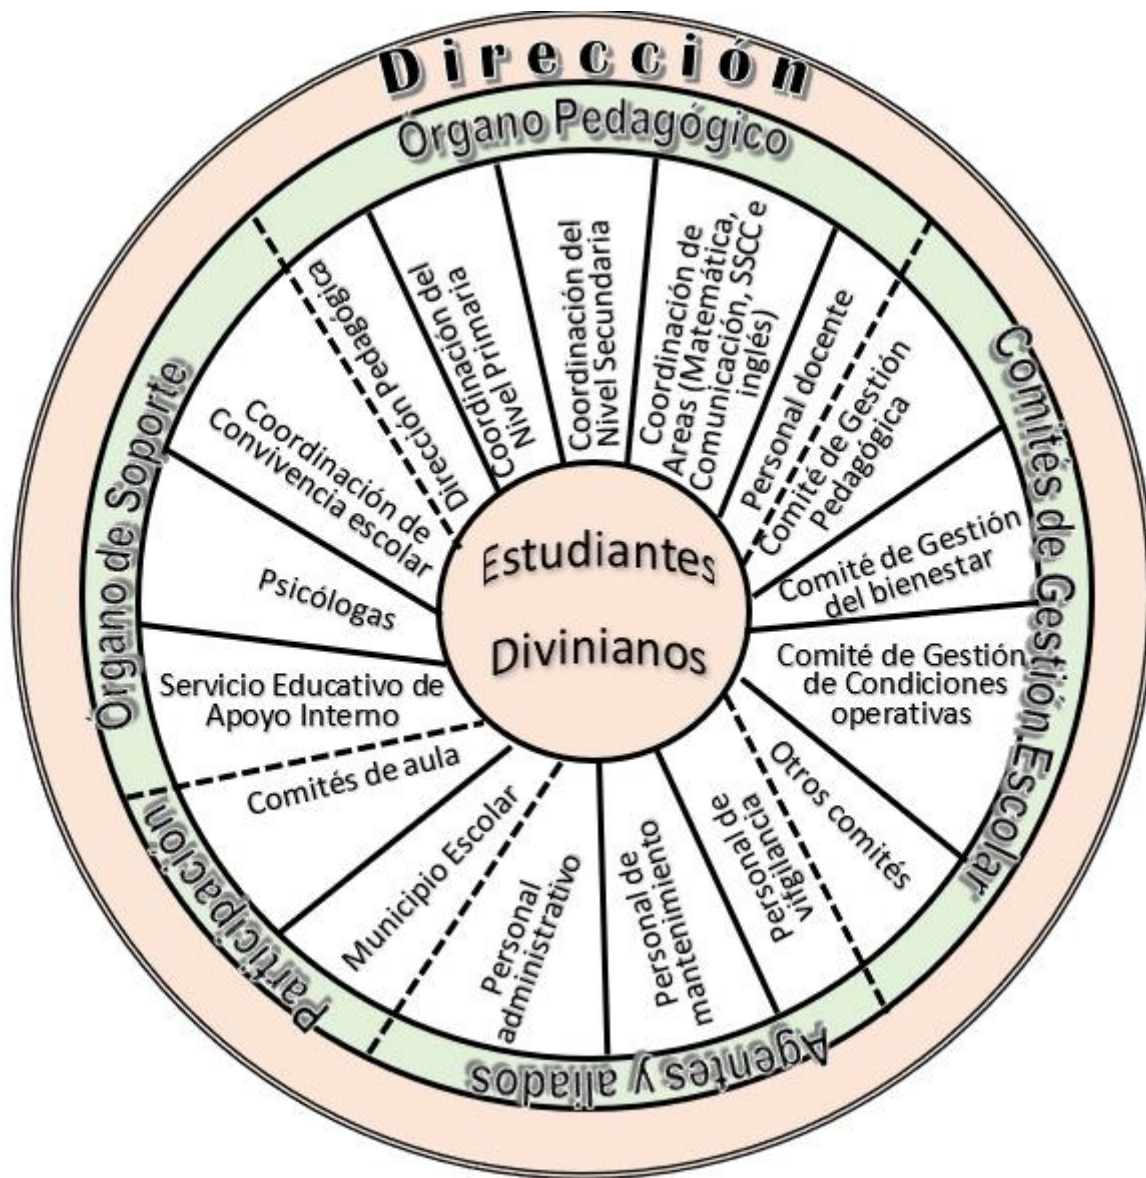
Dirección

Órgano Pedagógico

Dirección Pedagógica

Coordinación del Nivel Primaria

Coordinación del Nivel Secundaria

Coordinación de Áreas (Matemática, Comunicación, SSCC e inglés)

Personal docente

Comité de Gestión Pedagógica

Comités de Gestión Escolar

Comité de Gestión del bienestar

Comité de Gestión de Condiciones operativas

Otros comités

Agentes y aliados

Personal de vigilancia

Personal de mantenimiento

Personal administrativo

Participación

Municipio Escolar

Comités de aula

Órgano de Soporte

Servicio Educativo de Apoyo Interno

Psicólogas

Coordinación de Convivencia escolar

Estudiantes Divinianos